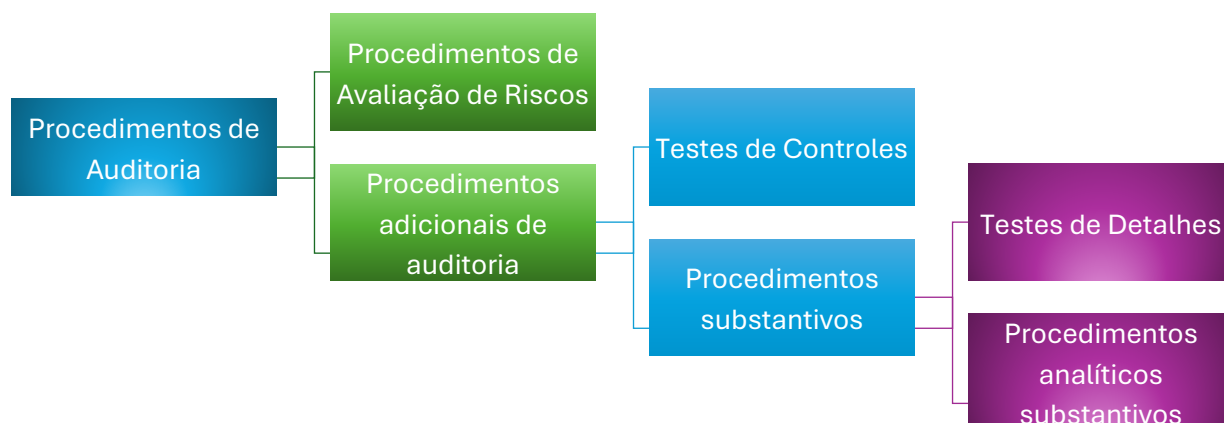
Procedimentos de Auditoria

Procedimentos de Avaliação de Riscos

Procedimentos adicionais de auditoria

Testes de Controles

Procedimentos substantivos

Testes de Detalhes

Procedimentos analíticos substantivos